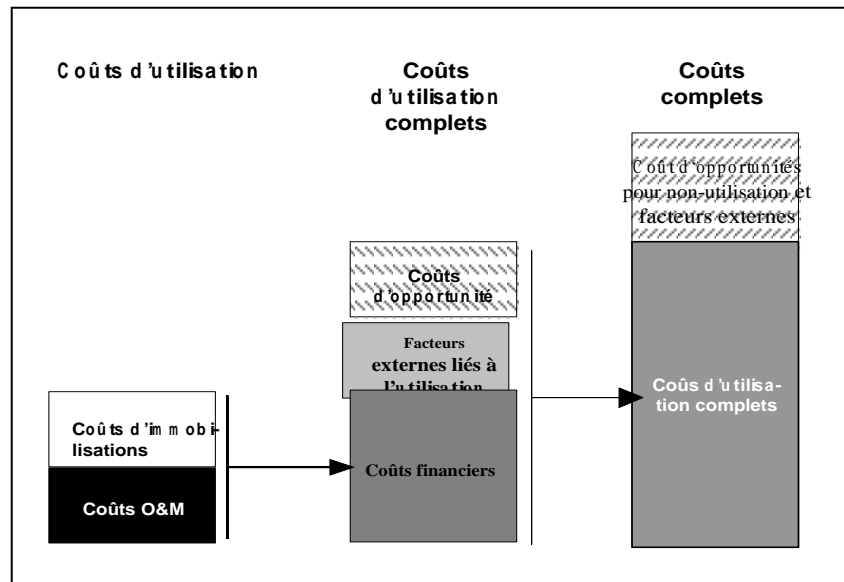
Coûts d'utilisation

Coûts d'utilisation complets

Coûts complets

Coût d'opportunités pour non-utilisation et facteurs externes

Coûts d'opportunité

Facteurs externes liés à l'utilisation

Coûs d'utilisation complets

Coûts d'immobilisations

Coûts O&M

Coûts financiers